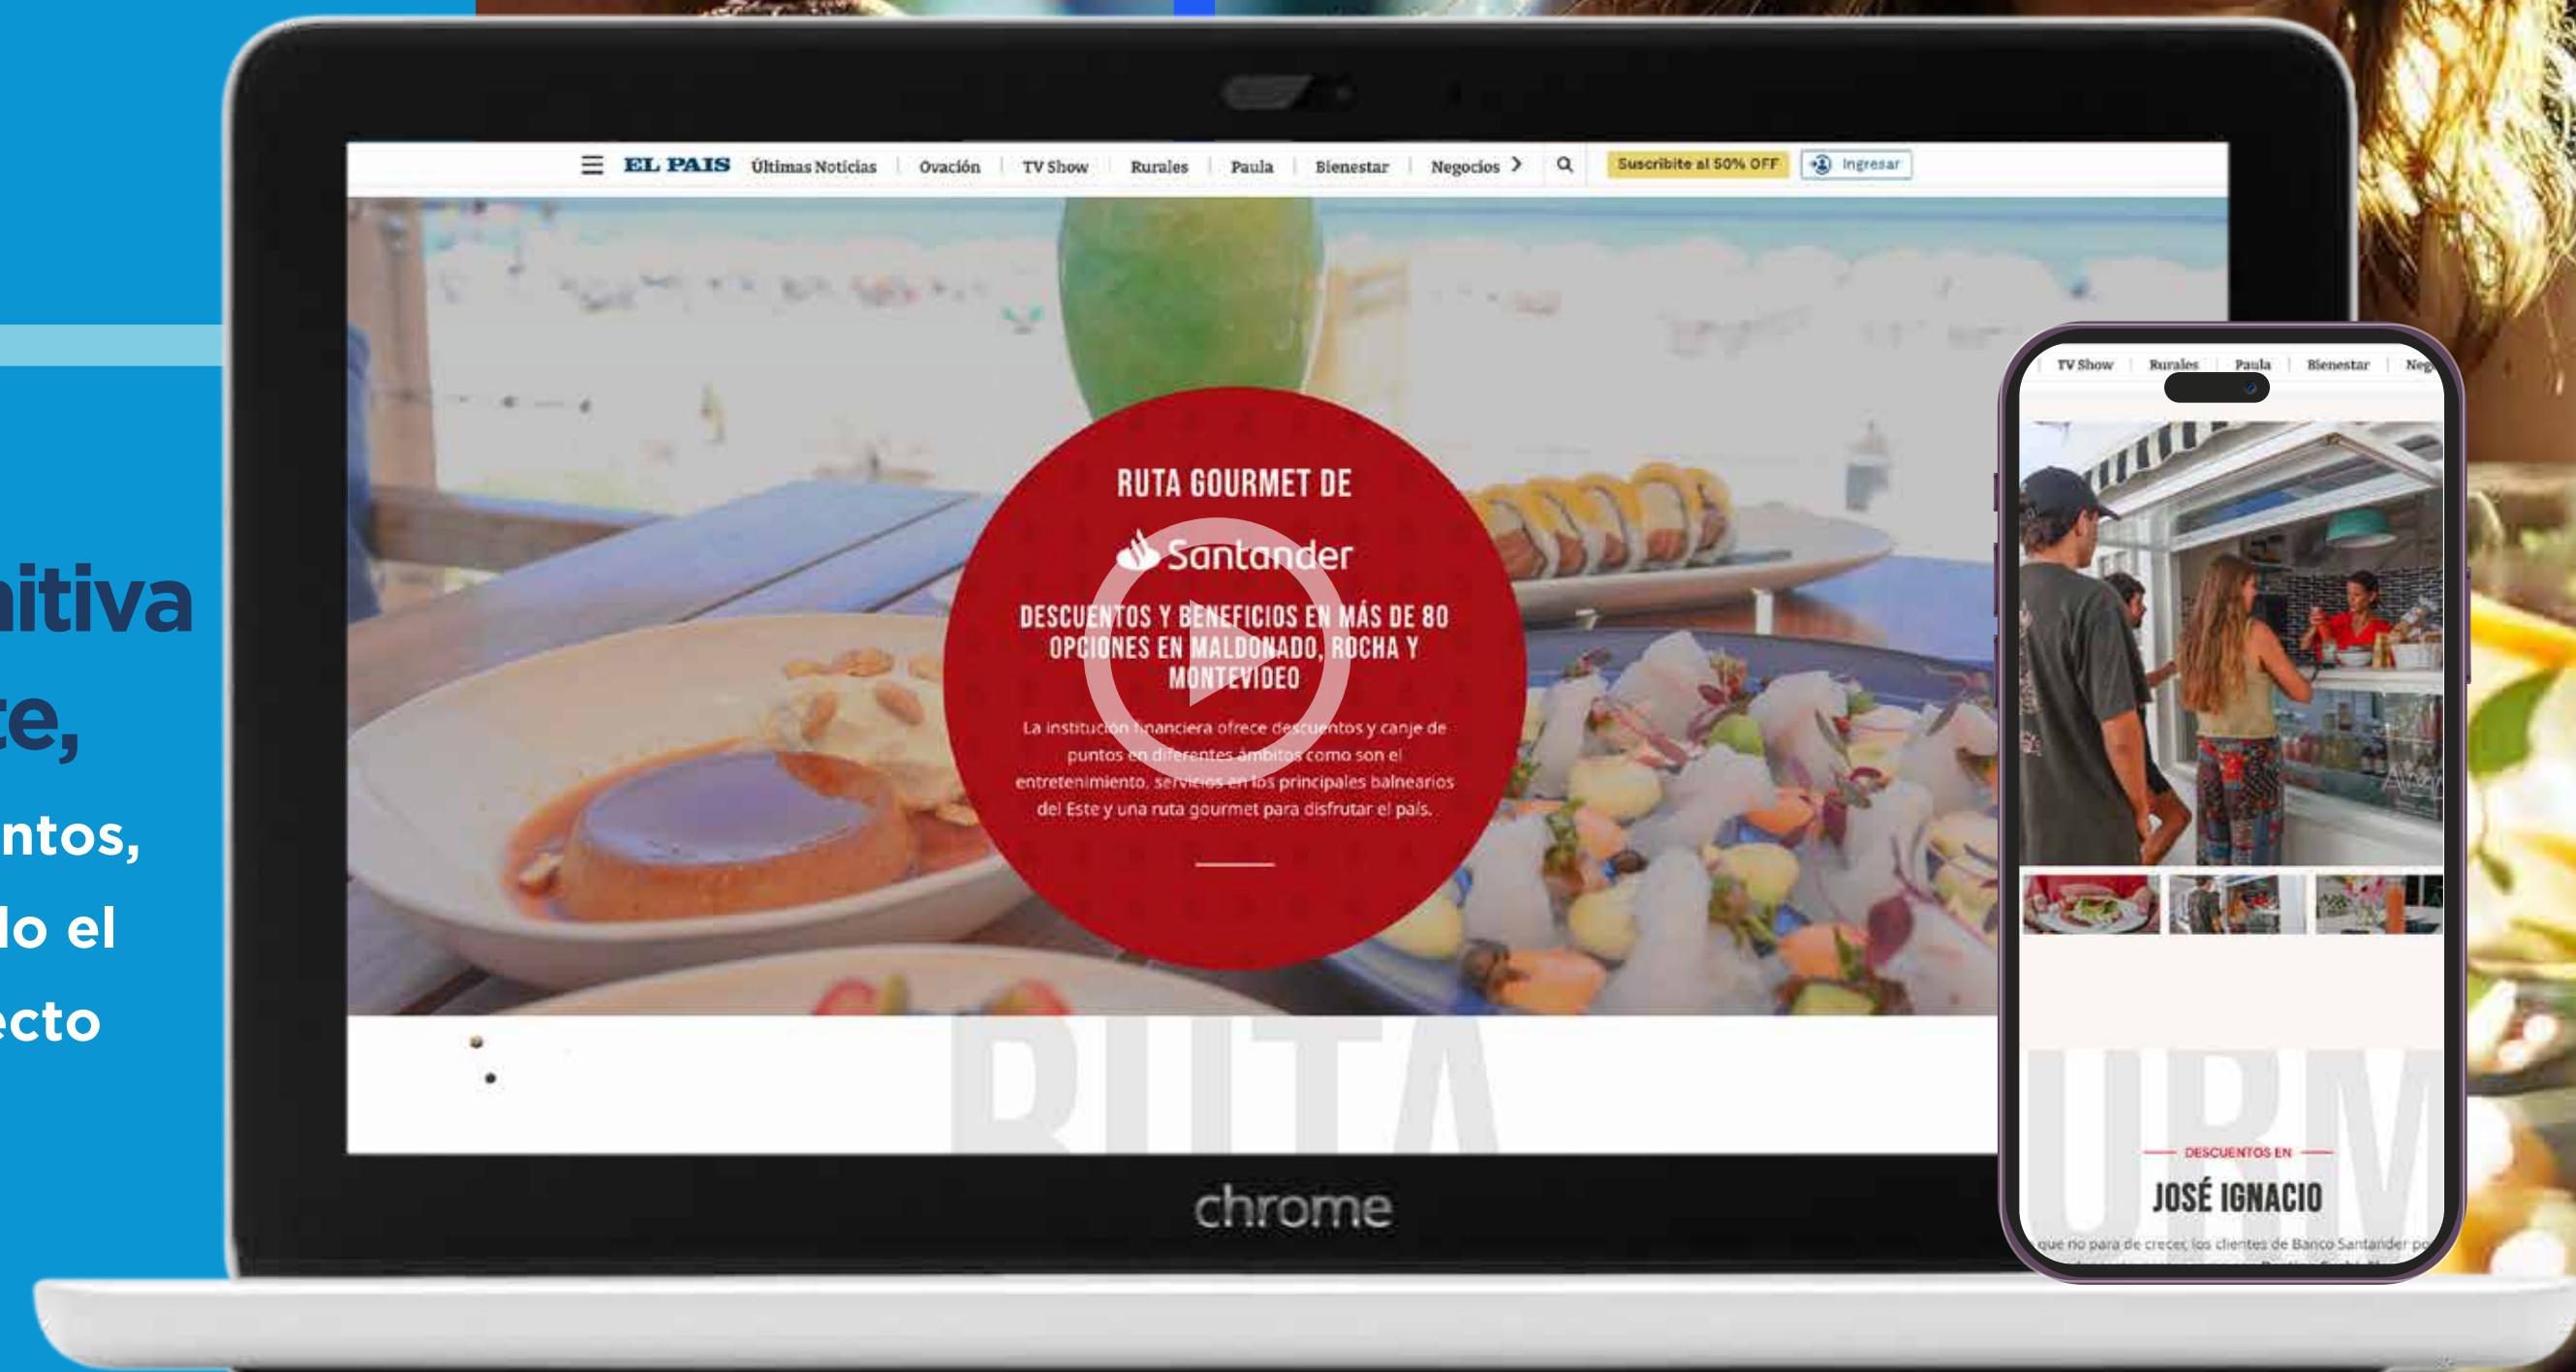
itiva
e,
ntos,
lo el
ecto

EL PAIS Últimas Noticias | Ovación | TV Show | Rurales | Paula | Bienestar | Negocios

Suscribite al 50% OFF

Ingresar

RUTA GOURMET DE

Santander

DESCUENTOS Y BENEFICIOS EN MÁS DE 80 OPCIONES EN MALDONADO, ROCHA Y MONTEVIDEO

La institución financiera ofrece descuentos y canje de puntos en diferentes ámbitos como son el entretenimiento, servicios en los principales balnearios del Este y una ruta gourmet para disfrutar el país.

RUTA

chrome

TV Show | Rurales | Paula | Bienestar | Neg

URM

DESCUENTOS EN

JOSÉ IGNACIO

que no para de crecer, los clientes de Banco Santander po